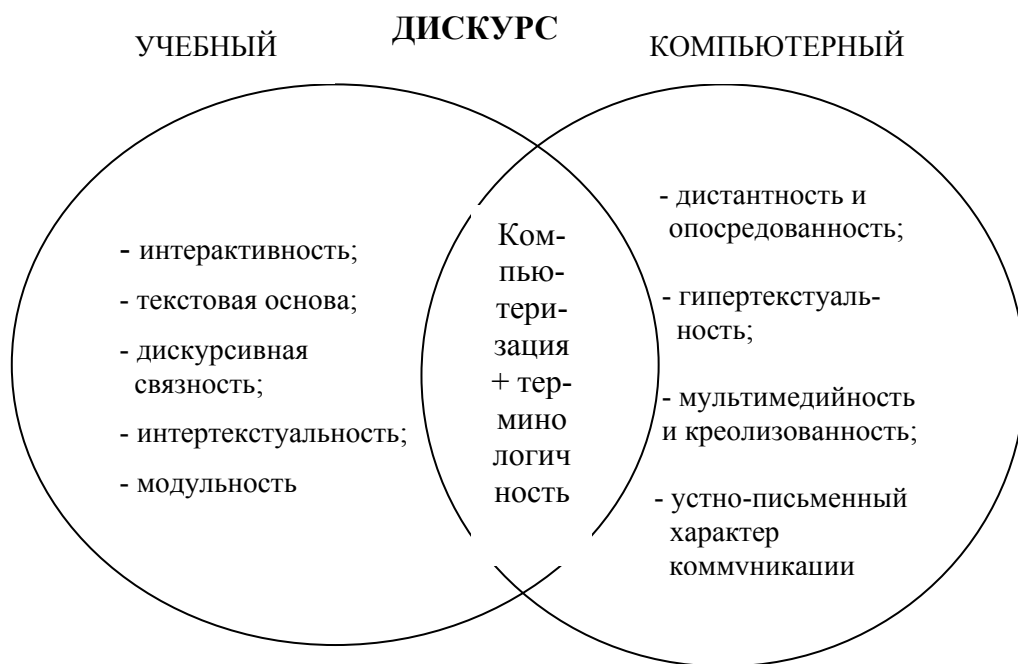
ДИСКУРС

УЧЕБНЫЙ

КОМПЬЮТЕРНЫЙ

- интерактивность;

- текстовая основа;

- дискурсивная связность;

- интертекстуальность;

- модульность

Компьютеризация + терминологичность

- дистантность и опосредованность;

- гипертекстуальность;

- мультимедийность и креолизованность;

- устно-письменный характер коммуникации